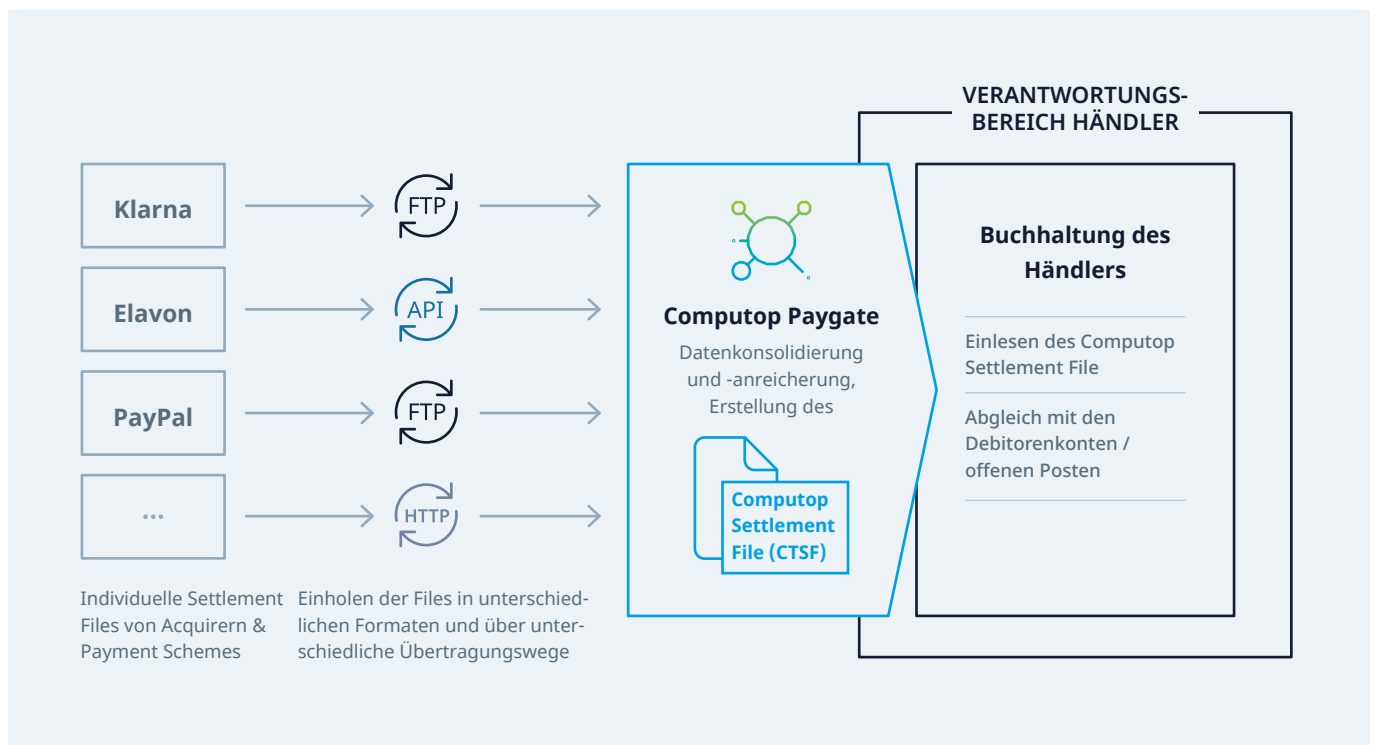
VERANTWORTUNGS-BEREICH HÄNDLER

Klarna

FTP

Elavon

API

PayPal

FTP

...

HTTP

Computop Paygate

Datenkonsolidierung und -anreicherung, Erstellung des

Computop Settlement File (CTSF)

Buchhaltung des Händlers

Einlesen des Computop Settlement File

Abgleich mit den Debitorenkonten / offenen Posten

Individuelle Settlement Files von Acquirern & Payment Schemes

Einholen der Files in unterschiedlichen Formaten und über unterschiedliche Übertragungswege